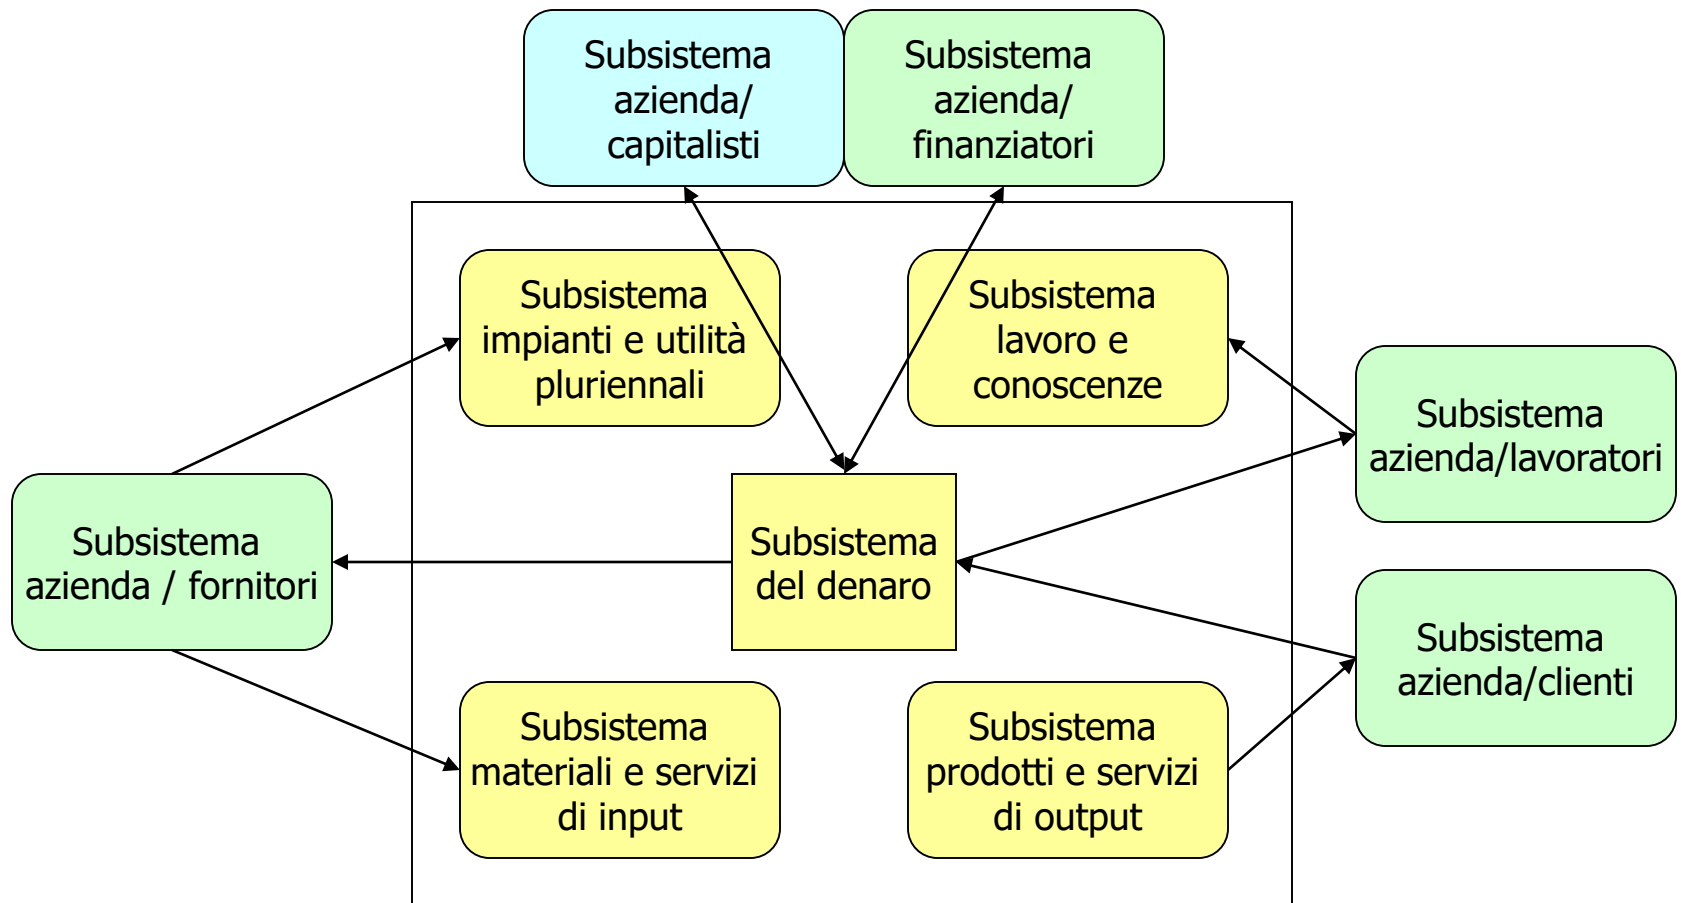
Subsistema azienda/ capitalisti

Subsistema azienda/ finanziatori

Subsistema impianti e utilità pluriennali

Subsistema lavoro e conoscenze

Subsistema azienda/lavoratori

Subsistema azienda / fornitori

Subsistema del denaro

Subsistema azienda/clienti

Subsistema materiali e servizi di input

Subsistema prodotti e servizi di output